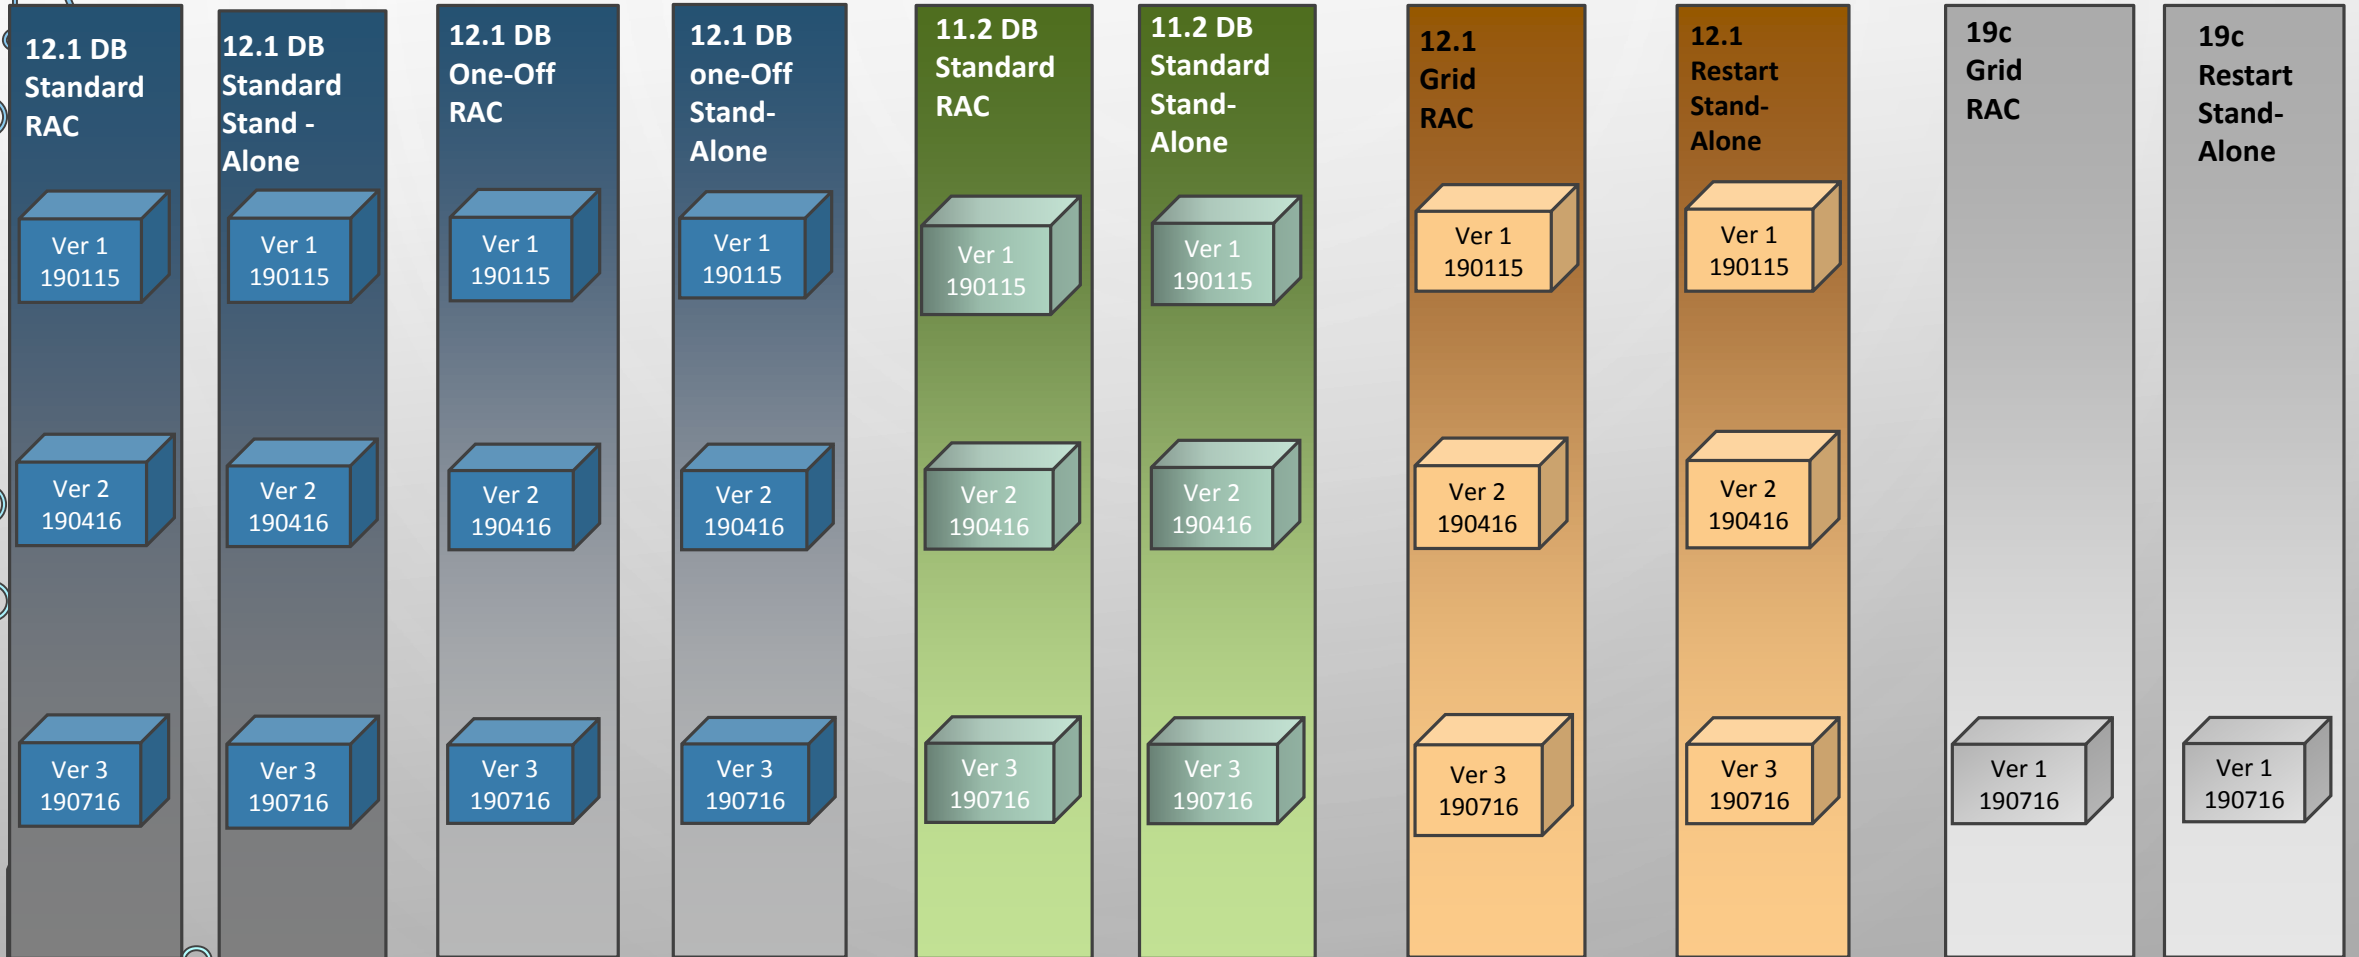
12.1 DB Standard RAC

Ver 1 190115

Ver 2 190416

Ver 3 190716

12.1 DB Standard Stand - Alone

Ver 1 190115

Ver 2 190416

Ver 3 190716

12.1 DB One-Off RAC

Ver 1 190115

Ver 2 190416

Ver 3 190716

12.1 DB one-Off Stand-Alone

Ver 1 190115

Ver 2 190416

Ver 3 190716

11.2 DB Standard RAC

Ver 1 190115

Ver 2 190416

Ver 3 190716

11.2 DB Standard Stand-Alone

Ver 1 190115

Ver 2 190416

Ver 3 190716

12.1 Grid RAC

Ver 1 190115

Ver 2 190416

Ver 3 190716

12.1 Restart Stand-Alone

Ver 1 190115

Ver 2 190416

Ver 3 190716

19c Grid RAC

Ver 1 190716

19c Restart Stand-Alone

Ver 1 190716